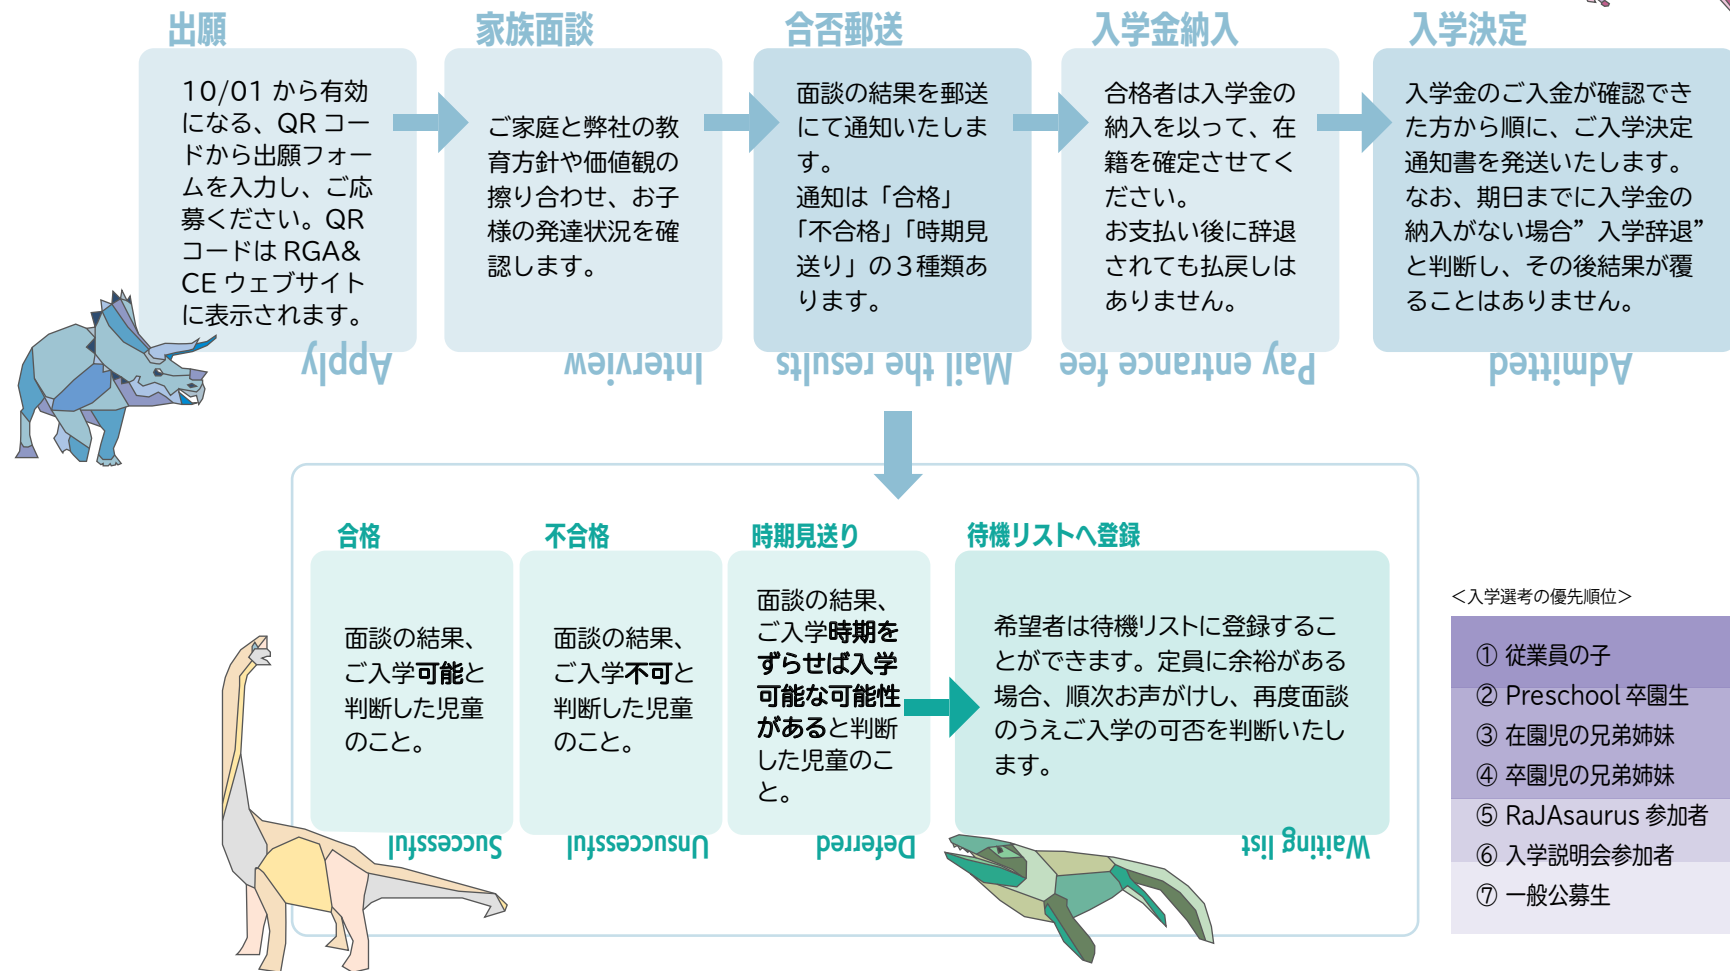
出願

10/01 から有効になる、QR コードから出願フォームを入力し、ご応募ください。QR コードは RGA&CE ウェブサイトに表示されます。

Apply

家族面談

ご家庭と弊社の教育方針や価値観の擦り合わせ、お子様の発達状況を確認します。

Interview

合否郵送

面談の結果を郵送にて通知いたします。
通知は「合格」「不合格」「時期見送り」の３種類あります。

Mail the results

入学金納入

合格者は入学金の納入を以って、在籍を確定させてください。
お支払い後に辞退されても払戻しはありません。

Pay entrance fee

入学決定

入学金のご入金が確認できた方から順に、ご入学決定通知書を発送いたします。
なお、期日までに入学金の納入がない場合”入学辞退”と判断し、その後結果が覆ることはありません。

Admitted

合格

面談の結果、ご入学可能と判断した児童のこと。

Successful

不合格

面談の結果、ご入学不可と判断した児童のこと。

Unsuccessful

時期見送り

面談の結果、ご入学時期をずらせば入学可能な可能性があると判断した児童のこと。

Deferred

待機リストへ登録

希望者は待機リストに登録することができます。定員に余裕がある場合、順次お声がけし、再度面談のうえご入学の可否を判断いたします。

Waiting list

<入学選考の優先順位>

① 従業員の子
② Preschool 卒園生
③ 在園児の兄弟姉妹
④ 卒園児の兄弟姉妹
⑤ RaJAsaurus 参加者
⑥ 入学説明会参加者
⑦ 一般公募生